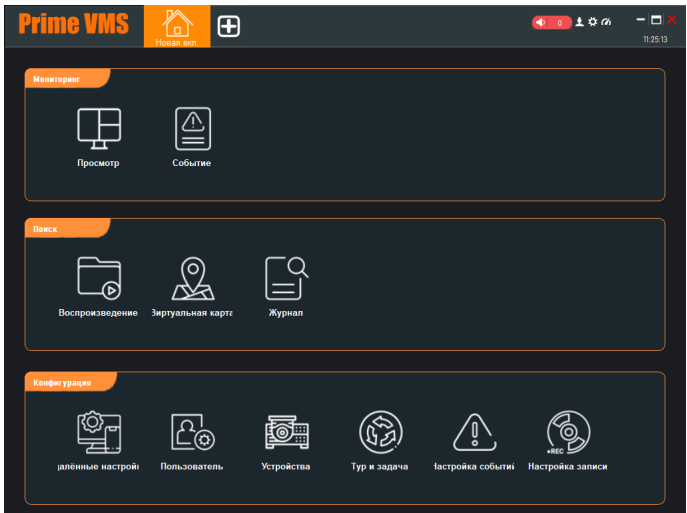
Prime VMS

Новая вкл

0

11:25:13

Мониторинг

Просмотр

Событие

Поиск

Воспроизведение

Виртуальная карта

Журнал

Конфигурация

Удалённые настройки

Пользователь

Устройства

Тур и задача

Настройка событий

Настройка записи

REC